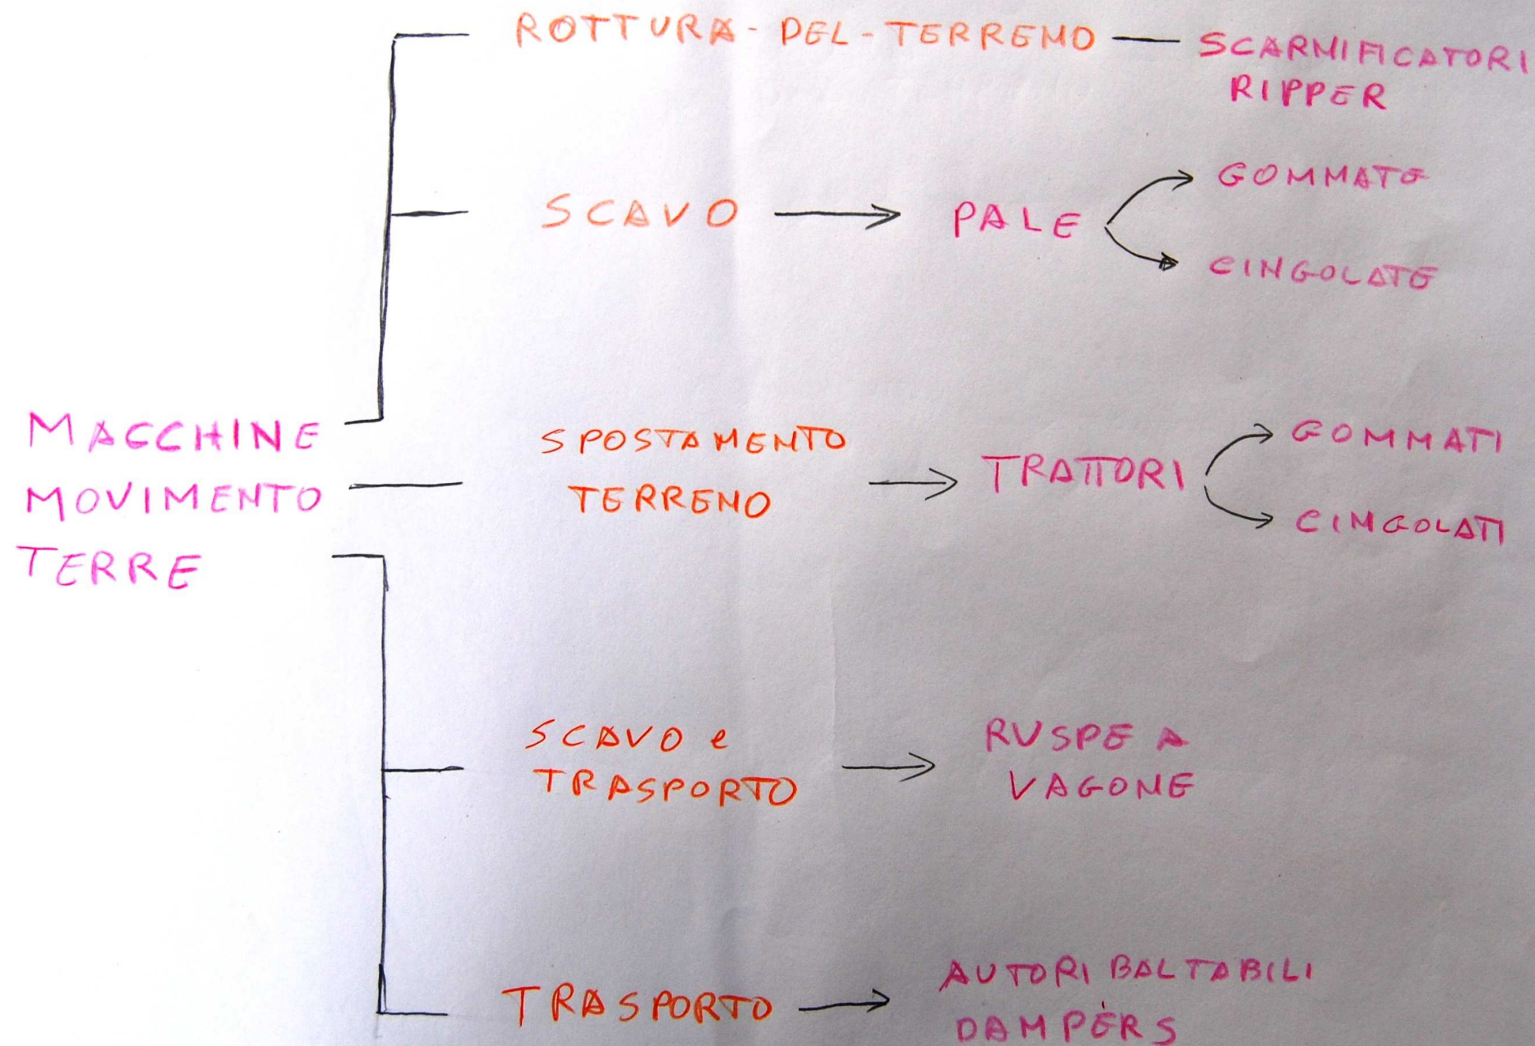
MACCHINE MOVIMENTO TERRE

ROTTURA - DEL - TERRENO — SCARMIFICATORI RIPPER

SCAVO → PALE → GOMMATO, CINGOLATO

SPOSTAMENTO TERRENO → TRATTORI → GOMMATI, CINGOLATI

SCAVO e TRASPORTO → RUSPE A VAGONE

TRASPORTO → AUTORIBALTABILI DAMPÈRS